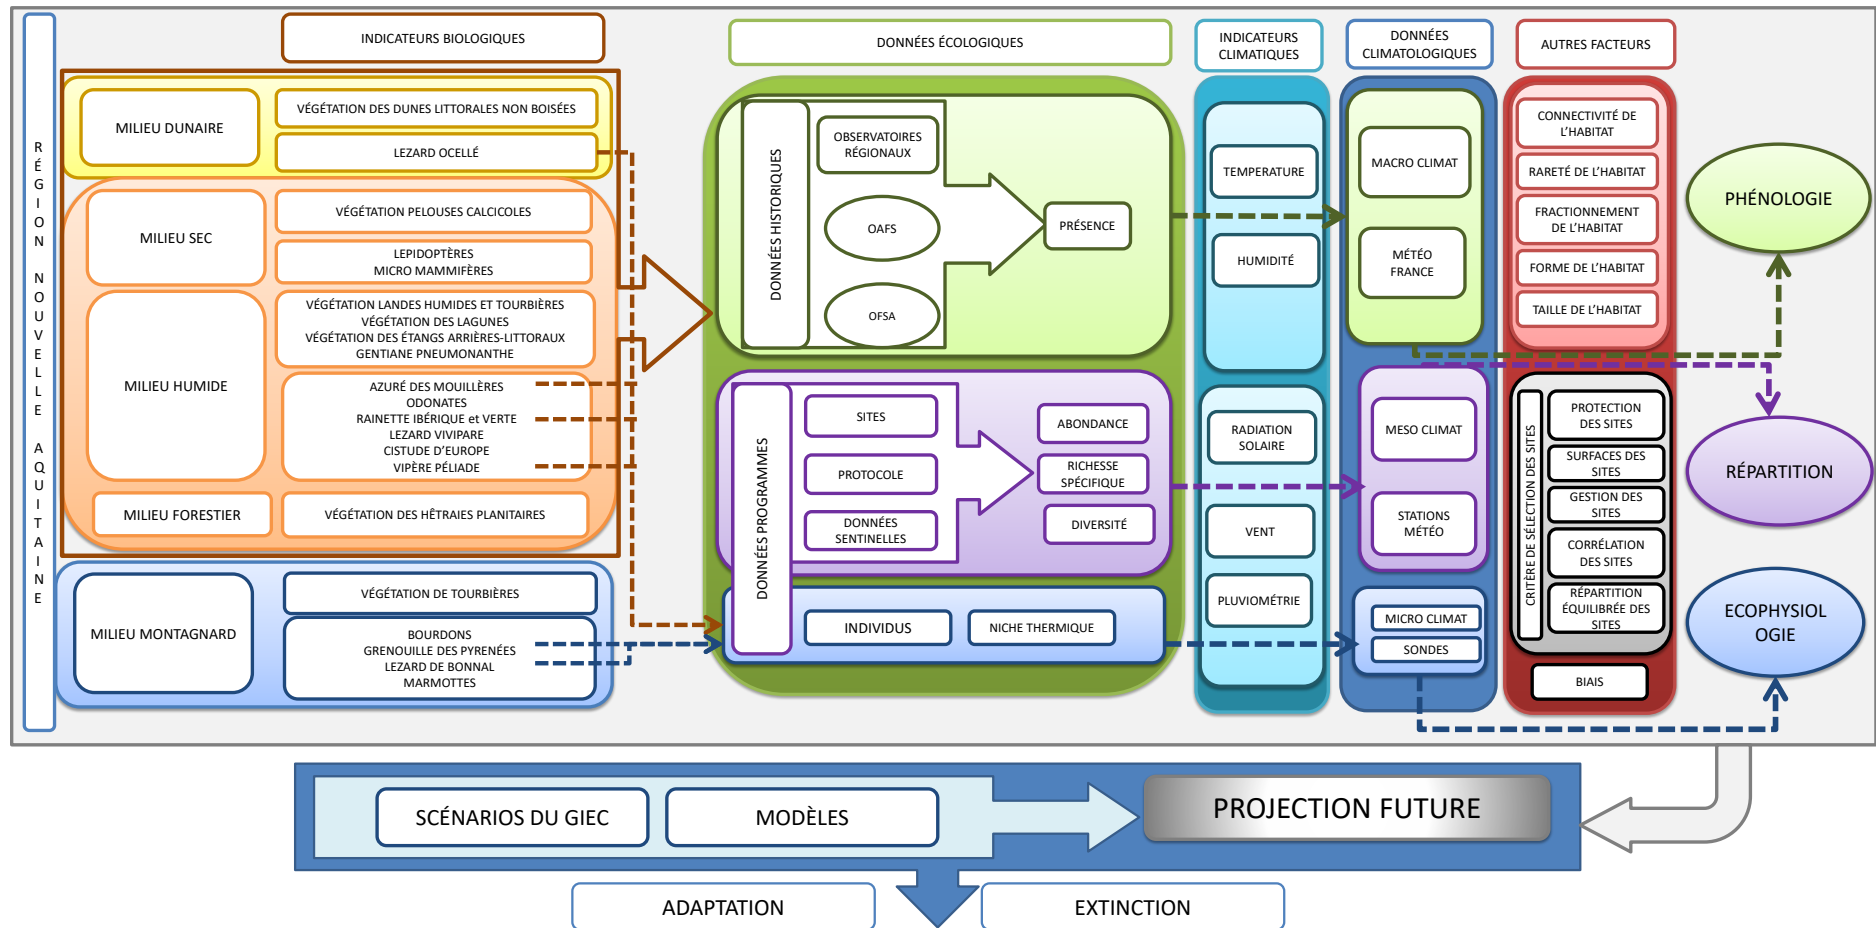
RÉGION NOUVELLE AQUITAINE

INDICATEURS BIOLOGIQUES

MILIEU DUNAIRE
VÉGÉTATION DES DUNES LITTORALES NON BOISÉES
LEZARD OCELLÉ

MILIEU SEC
VÉGÉTATION PELOUSES CALCICOLES
LEPIDOPTÈRES
MICRO MAMMIFÈRES

MILIEU HUMIDE
VÉGÉTATION LANDES HUMIDES ET TOURBIÈRES
VÉGÉTATION DES LAGUNES
VÉGÉTATION DES ÉTANGS ARRIÈRES-LITTORAUX
GENTIANE PNEUMONANTHE
AZURÉ DES MOUILLÈRES
ODONATES
RAINETTE IBÉRIQUE et VERTE
LEZARD VIVIPARE
CISTUDE D'EUROPE
VIPÈRE PÉLIADE

MILIEU FORESTIER
VÉGÉTATION DES HÊTRAIES PLANITAIRES

MILIEU MONTAGNARD
VÉGÉTATION DE TOURBIÈRES
BOURDONS
GRENOUILLE DES PYRENÉES
LEZARD DE BONNAL
MARMOTTES

DONNÉES ÉCOLOGIQUES

DONNÉES HISTORIQUES
OBSERVATOIRES RÉGIONAUX
OAFS
OFSA
PRÉSENCE

DONNÉES PROGRAMMES
SITES
PROTOCOLE
DONNÉES SENTINELLES
ABONDANCE
RICHESSE SPÉCIFIQUE
DIVERSITÉ
INDIVIDUS
NICHE THERMIQUE

INDICATEURS CLIMATIQUES
TEMPERATURE
HUMIDITÉ
RADIATION SOLAIRE
VENT
PLUVIOMÉTRIE

DONNÉES CLIMATOLOGIQUES
MACRO CLIMAT
MÉTÉO FRANCE
MESO CLIMAT
STATIONS MÉTÉO
MICRO CLIMAT
SONDES

AUTRES FACTEURS
CONNECTIVITÉ DE L'HABITAT
RARETÉ DE L'HABITAT
FRACTIONNEMENT DE L'HABITAT
FORME DE L'HABITAT
TAILLE DE L'HABITAT

CRITÈRE DE SÉLECTION DES SITES
PROTECTION DES SITES
SURFACES DES SITES
GESTION DES SITES
CORRÉLATION DES SITES
RÉPARTITION ÉQUILIBRÉE DES SITES
BIAIS

PHÉNOLOGIE
RÉPARTITION
ECOPHYSIOL OGIE

SCÉNARIOS DU GIEC
MODÈLES
PROJECTION FUTURE
ADAPTATION
EXTINCTION